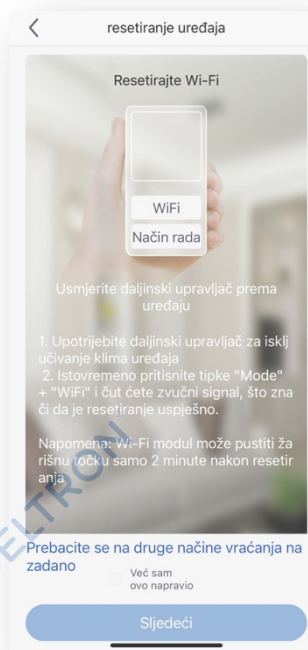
resetiranje uređaja

Resetirajte Wi-Fi

WiFi

Način rada

Usmjerite daljinski upravljač prema uređaju

1. Upotrijebite daljinski upravljač za isključivanje klima uređaja
2. Istovremeno pritisnite tipke "Mode" + "WiFi" i čut ćete zvučni signal, što znači da je resetiranje uspješno.

Napomena: Wi-Fi modul može pustiti žarišnu točku samo 2 minute nakon resetiranja

ELTRON

Prebacite se na druge načine vraćanja na zadano

Već sam ovo napravio

Sljedeći